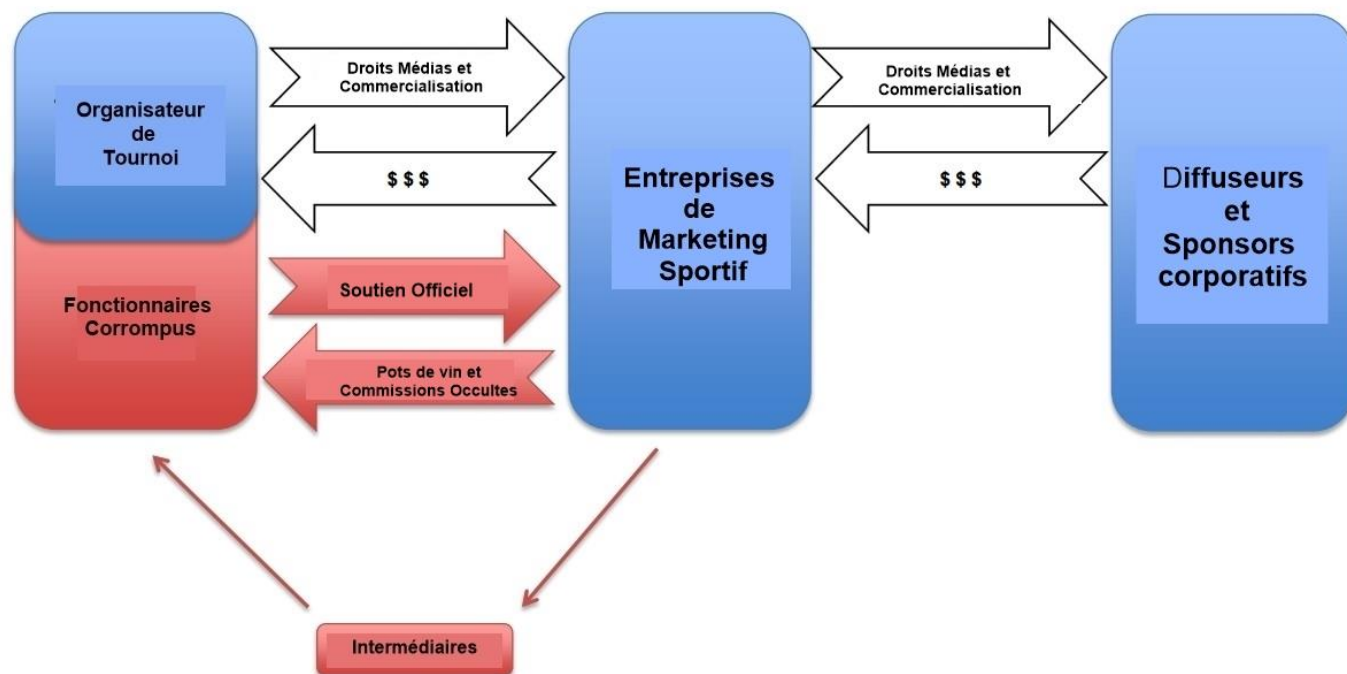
Organisateur de Tournoi

Droits Médias et Commercialisation

$ $ $

Entreprises de Marketing Sportif

Droits Médias et Commercialisation

$ $ $

Diffuseurs et Sponsors corporatifs

Fonctionnaires Corrompus

Soutien Officiel

Pots de vin et Commissions Occultes

Intermédiaires